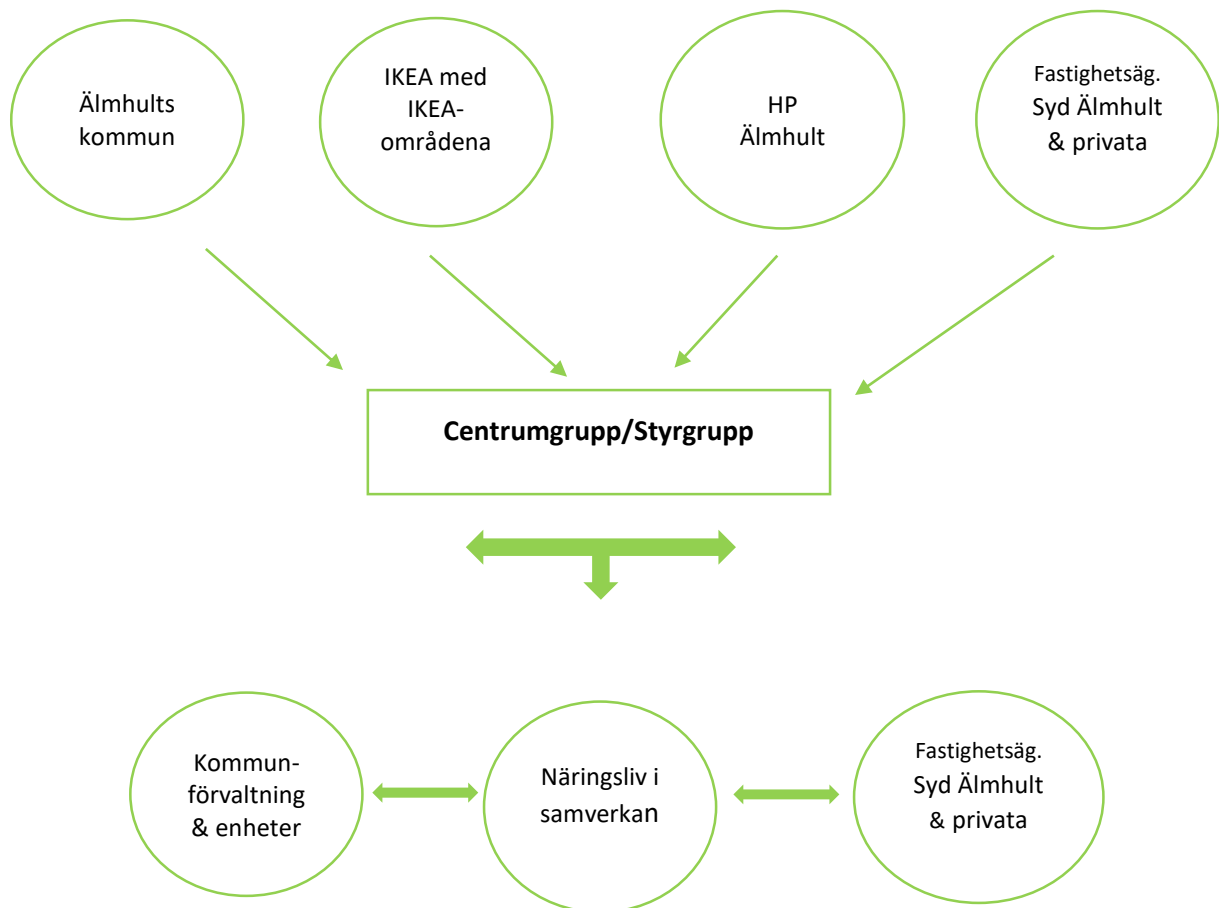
Älmhults kommun

IKEA med IKEA-områdena

HP Älmhult

Fastighetsäg. Syd Älmhult & privata

Centrumgrupp/Styrgrupp

Kommun-förvaltning & enheter

Näringsliv i samverkan

Fastighetsäg. Syd Älmhult & privata